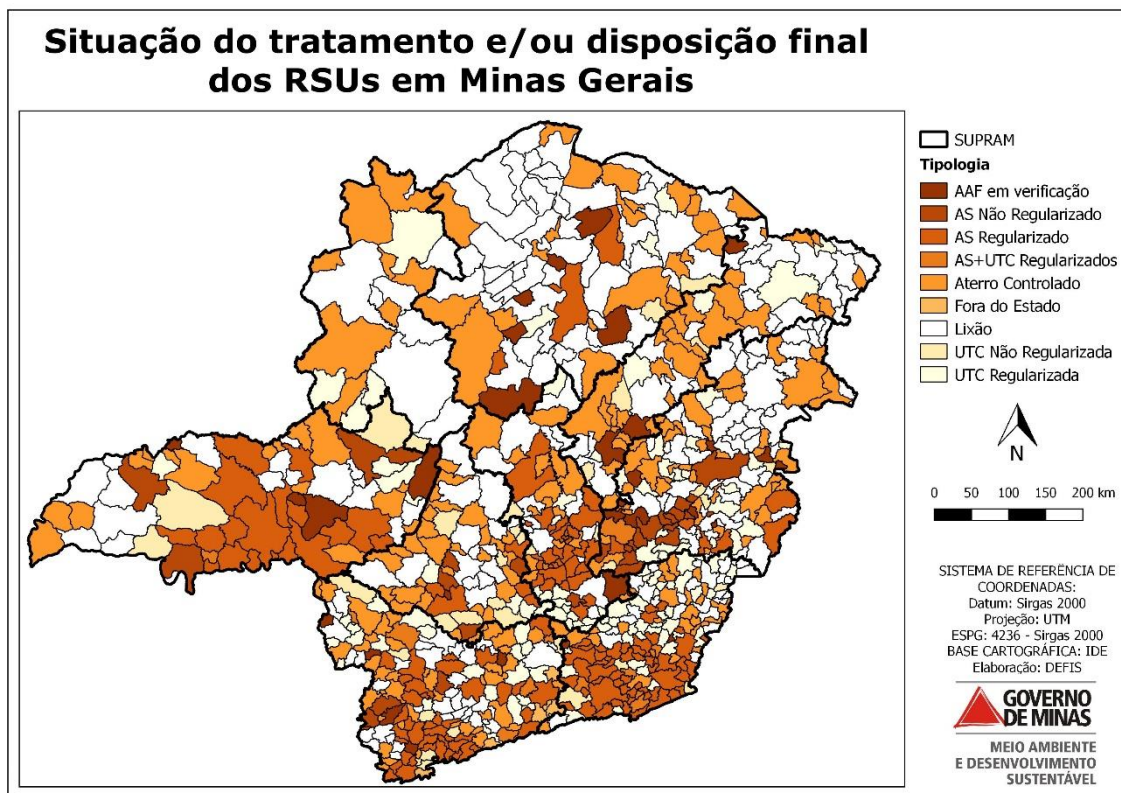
Situação do tratamento e/ou disposição final dos RSUs em Minas Gerais

SUPRAM
Tipologia
AAF em verificação
AS Não Regularizado
AS Regularizado
AS+UTC Regularizados
Aterro Controlado
Fora do Estado
Lixão
UTC Não Regularizada
UTC Regularizada

N

0 50 100 150 200 km

SISTEMA DE REFERÊNCIA DE COORDENADAS:
Datum: Sirgas 2000
Projeção: UTM
ESPG: 4236 - Sirgas 2000
BASE CARTOGRÁFICA: IDE
Elaboração: DEFIS

GOVERNO DE MINAS
MEIO AMBIENTE E DESENVOLVIMENTO SUSTENTÁVEL